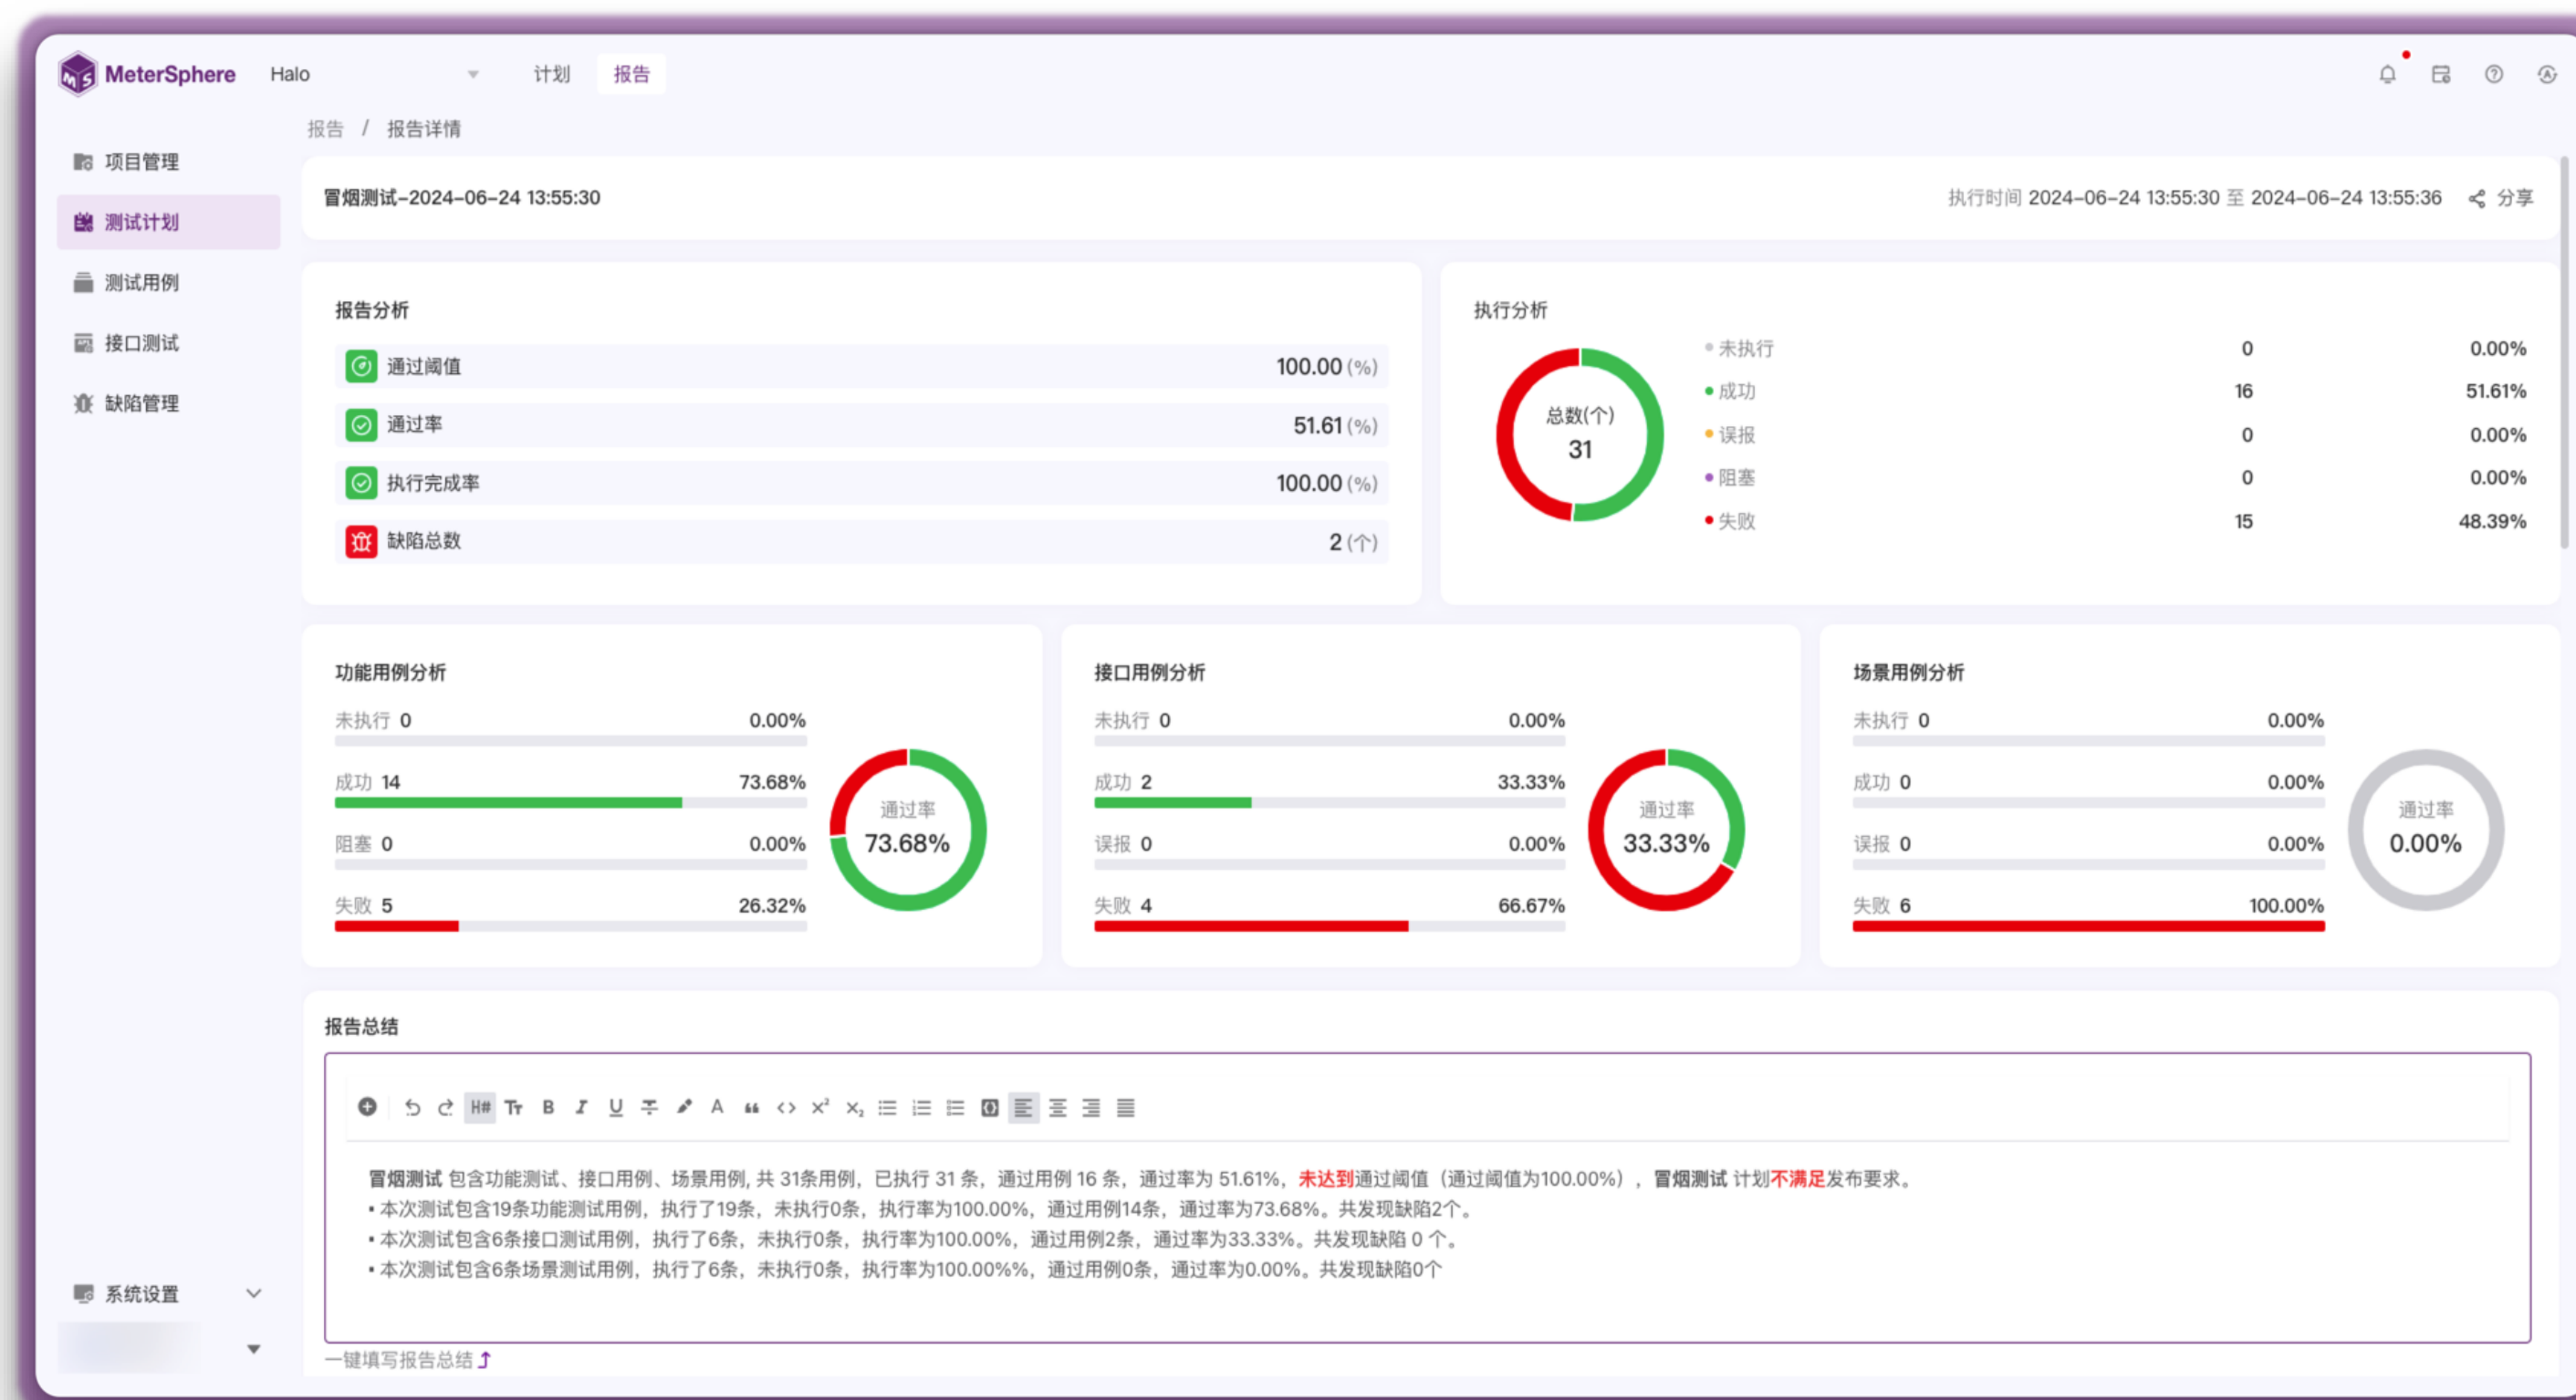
MeterSphere Halo 计划 报告

报告 / 报告详情

项目管理
测试计划
测试用例
接口测试
缺陷管理

冒烟测试-2024-06-24 13:55:30

执行时间 2024-06-24 13:55:30 至 2024-06-24 13:55:36 分享

报告分析

| | |
|---|---|
| 通过阈值 | 100.00 (%) |
| 通过率 | 51.61 (%) |
| 执行完成率 | 100.00 (%) |
| 缺陷总数 | 2 (个) |

执行分析

总数(个) 31

| | | |
|---|---|---|
| 未执行 | 0 | 0.00% |
| 成功 | 16 | 51.61% |
| 误报 | 0 | 0.00% |
| 阻塞 | 0 | 0.00% |
| 失败 | 15 | 48.39% |

功能用例分析

未执行 0 0.00%
成功 14 73.68%
阻塞 0 0.00%
失败 5 26.32%

通过率 73.68%

接口用例分析

未执行 0 0.00%
成功 2 33.33%
误报 0 0.00%
失败 4 66.67%

通过率 33.33%

场景用例分析

未执行 0 0.00%
成功 0 0.00%
误报 0 0.00%
失败 6 100.00%

通过率 0.00%

报告总结

冒烟测试 包含功能测试、接口用例、场景用例, 共 31条用例, 已执行 31 条, 通过用例 16 条, 通过率为 51.61%, 未达到通过阈值 (通过阈值为100.00%), 冒烟测试 计划不满足发布要求。
• 本次测试包含19条功能测试用例, 执行了19条, 未执行0条, 执行率为100.00%, 通过用例14条, 通过率为73.68%。共发现缺陷2个。
• 本次测试包含6条接口测试用例, 执行了6条, 未执行0条, 执行率为100.00%, 通过用例2条, 通过率为33.33%。共发现缺陷 0 个。
• 本次测试包含6条场景测试用例, 执行了6条, 未执行0条, 执行率为100.00%%, 通过用例0条, 通过率为0.00%。共发现缺陷0个

系统设置

一键填写报告总结